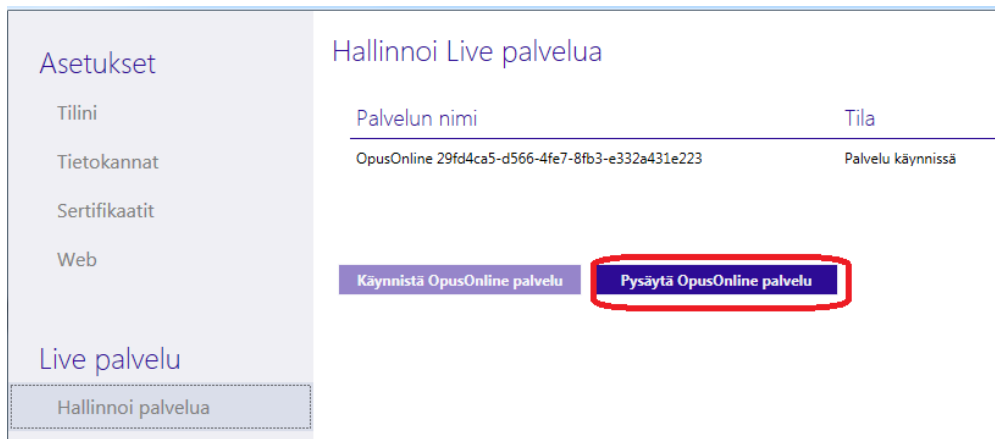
Asetukset

Tilini

Tietokannat

Sertifikaatit

Web

Live palvelu

Hallinnoi palvelua

Hallinnoi Live palvelua

| Palvelun nimi | Tila |
|---|---|
| OpusOnline 29fd4ca5-d566-4fe7-8fb3-e332a431e223 | Palvelu käynnissä |

Käynnistä OpusOnline palvelu

Pysäytä OpusOnline palvelu